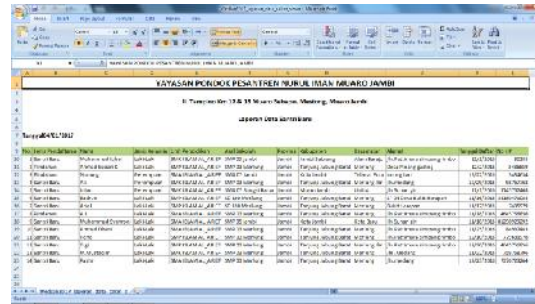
YAYASAN PONDOK PESANTREN NURUL IMAN MUARO JAMBI

Laporan Data Santri Baru

Tanggal 04/07/2017

| No | Jenis Pendaftaran | Nama | Jenis Kelamin | Alamat | Asal Sekolah | Provinsi | Kabupaten | Kecamatan | Alamat | Tanggal Daftar | No. HP |
|---|---|---|---|---|---|---|---|---|---|---|---|
| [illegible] | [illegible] | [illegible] | Laki-laki | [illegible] | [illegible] | Jambi | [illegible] | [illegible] | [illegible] | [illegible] | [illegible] |
| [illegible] | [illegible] | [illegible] | Perempuan | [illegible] | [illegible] | Jambi | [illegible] | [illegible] | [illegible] | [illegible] | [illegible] |
| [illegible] | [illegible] | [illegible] | Laki-laki | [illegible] | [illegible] | Jambi | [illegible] | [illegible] | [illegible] | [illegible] | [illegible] |